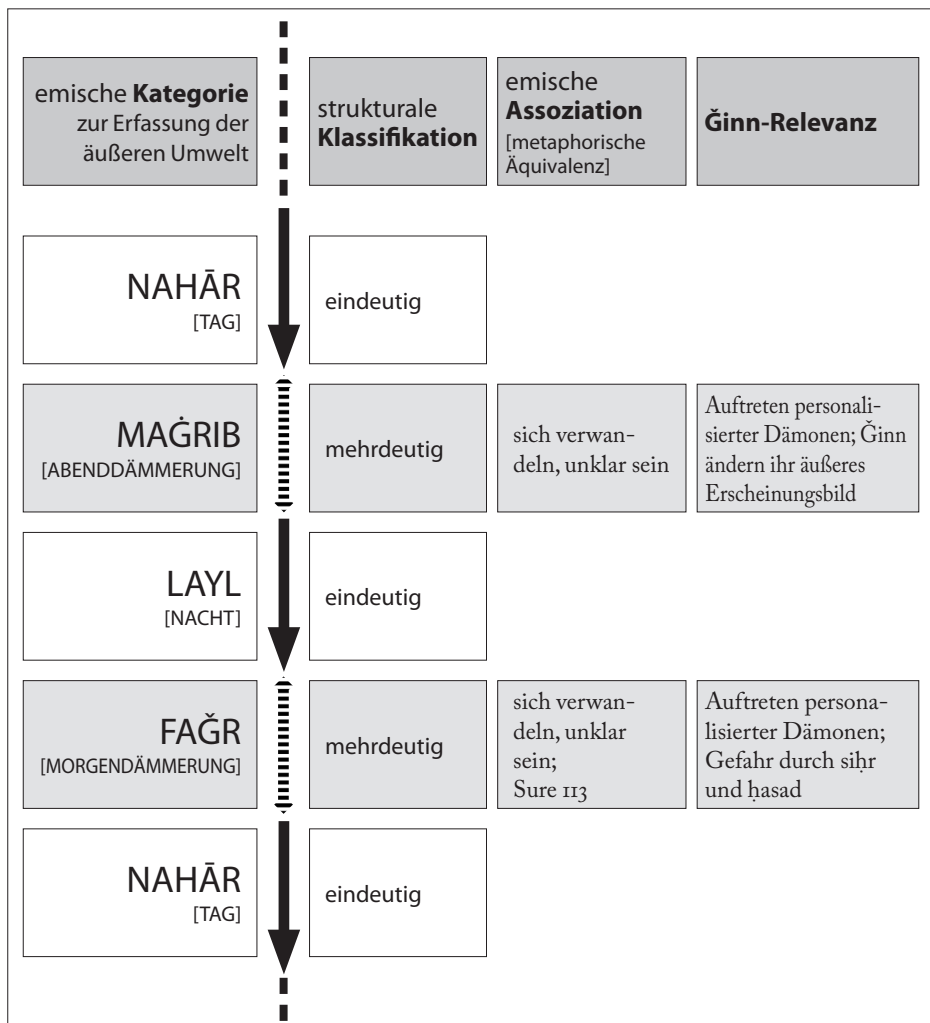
| emische **Kategorie** zur Erfassung der äußeren Umwelt | strukturale **Klassifikation** | emische **Assoziation** [metaphorische Äquivalenz] | **Ğinn-Relevanz** |
|---|---|---|---|
| NAHĀR [TAG] | eindeutig | | |
| MAĠRIB [ABENDDÄMMERUNG] | mehrdeutig | sich verwandeln, unklar sein | Auftreten personalisierter Dämonen; Ğinn ändern ihr äußeres Erscheinungsbild |
| LAYL [NACHT] | eindeutig | | |
| FAĞR [MORGENDÄMMERUNG] | mehrdeutig | sich verwandeln, unklar sein; Sure 113 | Auftreten personalisierter Dämonen; Gefahr durch siḥr und ḥasad |
| NAHĀR [TAG] | eindeutig | | |